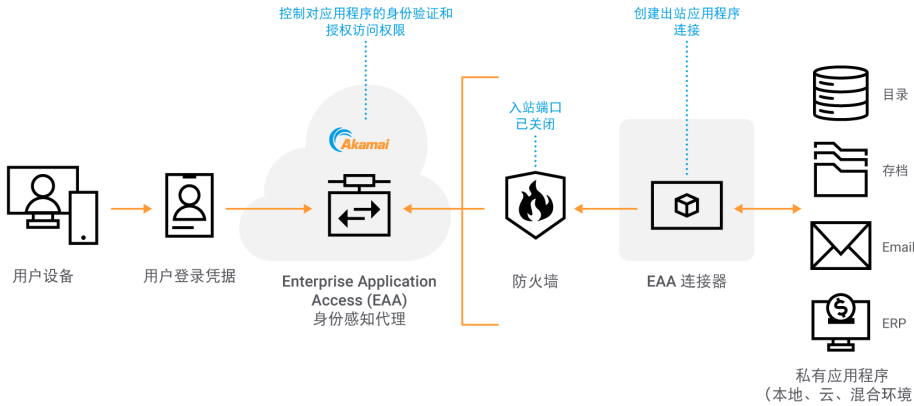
控制对应用程序的身份验证和授权访问权限

创建出站应用程序连接

入站端口已关闭

Akamai

目录

存档

Email

ERP

用户设备

用户登录凭据

Enterprise Application Access (EAA) 身份感知代理

防火墙

EAA 连接器

私有应用程序 (本地、云、混合环境